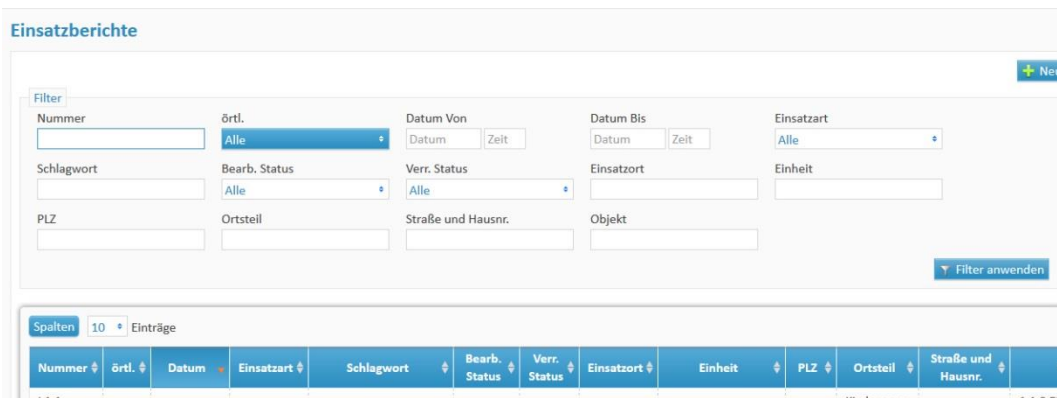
Einsatzberichte

Ne

Filter

Nummer

örtl.
Alle

Datum Von
Datum Zeit

Datum Bis
Datum Zeit

Einsatzart
Alle

Schlagwort

Bearb. Status
Alle

Verr. Status
Alle

Einsatzort

Einheit

PLZ

Ortsteil

Straße und Hausnr.

Objekt

Filter anwenden

Spalten 10 Einträge

| Nummer | örtl. | Datum | Einsatzart | Schlagwort | Bearb. Status | Verr. Status | Einsatzort | Einheit | PLZ | Ortsteil | Straße und Hausnr. |
|---|---|---|---|---|---|---|---|---|---|---|---|